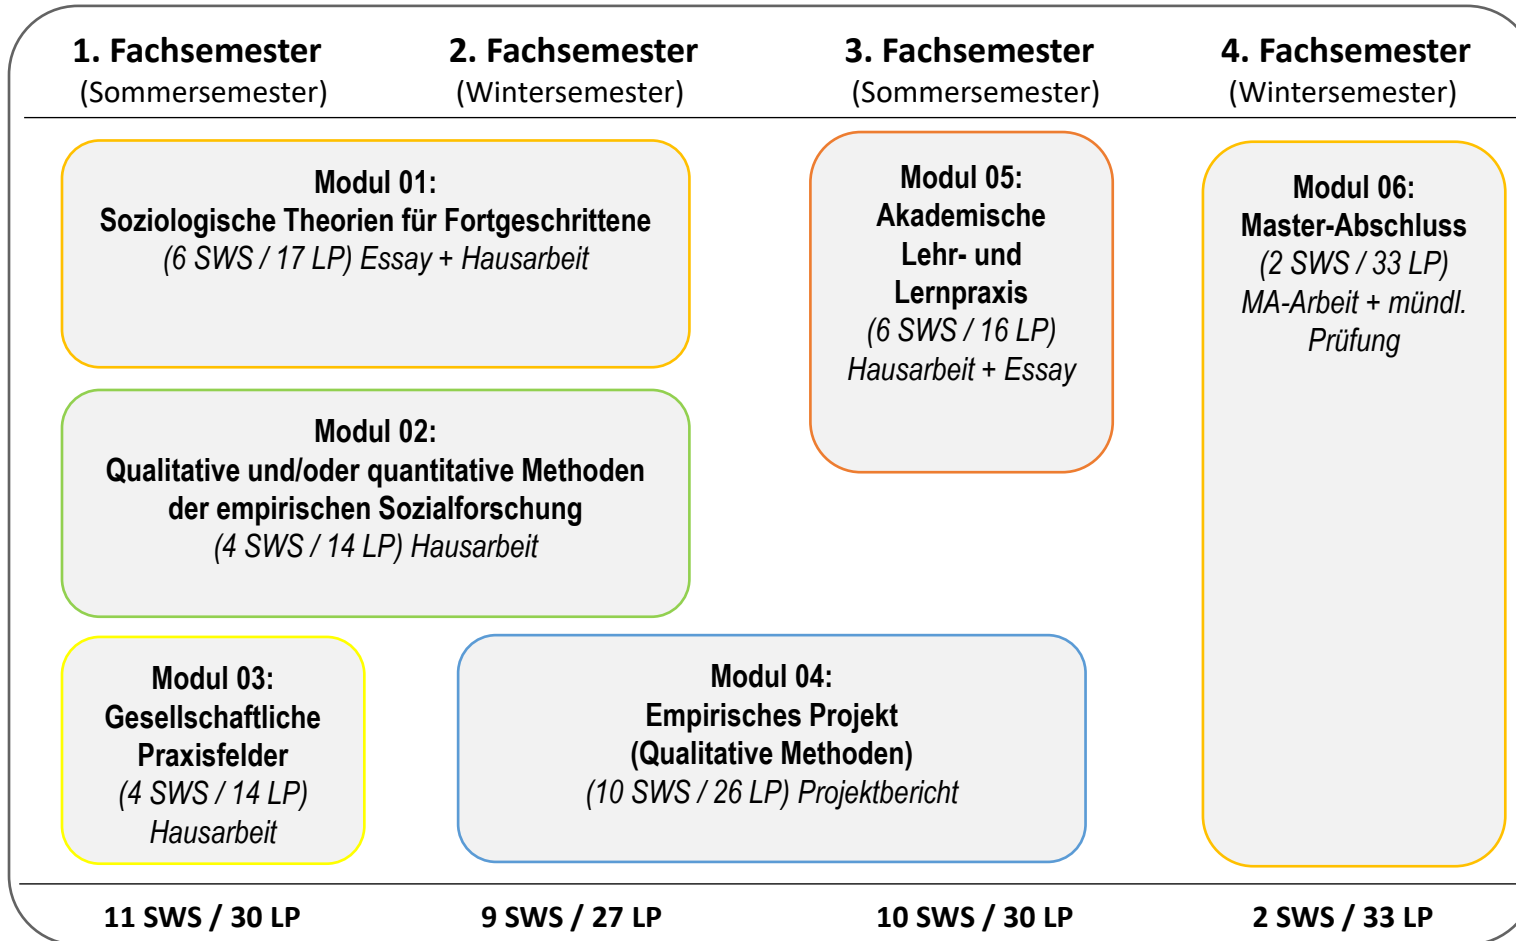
1. Fachsemester
(Sommersemester)

2. Fachsemester
(Wintersemester)

3. Fachsemester
(Sommersemester)

4. Fachsemester
(Wintersemester)

Modul 01:
Soziologische Theorien für Fortgeschrittene
(6 SWS / 17 LP) Essay + Hausarbeit

Modul 05:
Akademische Lehr- und Lernpraxis
(6 SWS / 16 LP)
Hausarbeit + Essay

Modul 06:
Master-Abschluss
(2 SWS / 33 LP)
MA-Arbeit + mündl. Prüfung

Modul 02:
Qualitative und/oder quantitative Methoden der empirischen Sozialforschung
(4 SWS / 14 LP) Hausarbeit

Modul 03:
Gesellschaftliche Praxisfelder
(4 SWS / 14 LP)
Hausarbeit

Modul 04:
Empirisches Projekt
(Qualitative Methoden)
(10 SWS / 26 LP) Projektbericht

11 SWS / 30 LP

9 SWS / 27 LP

10 SWS / 30 LP

2 SWS / 33 LP